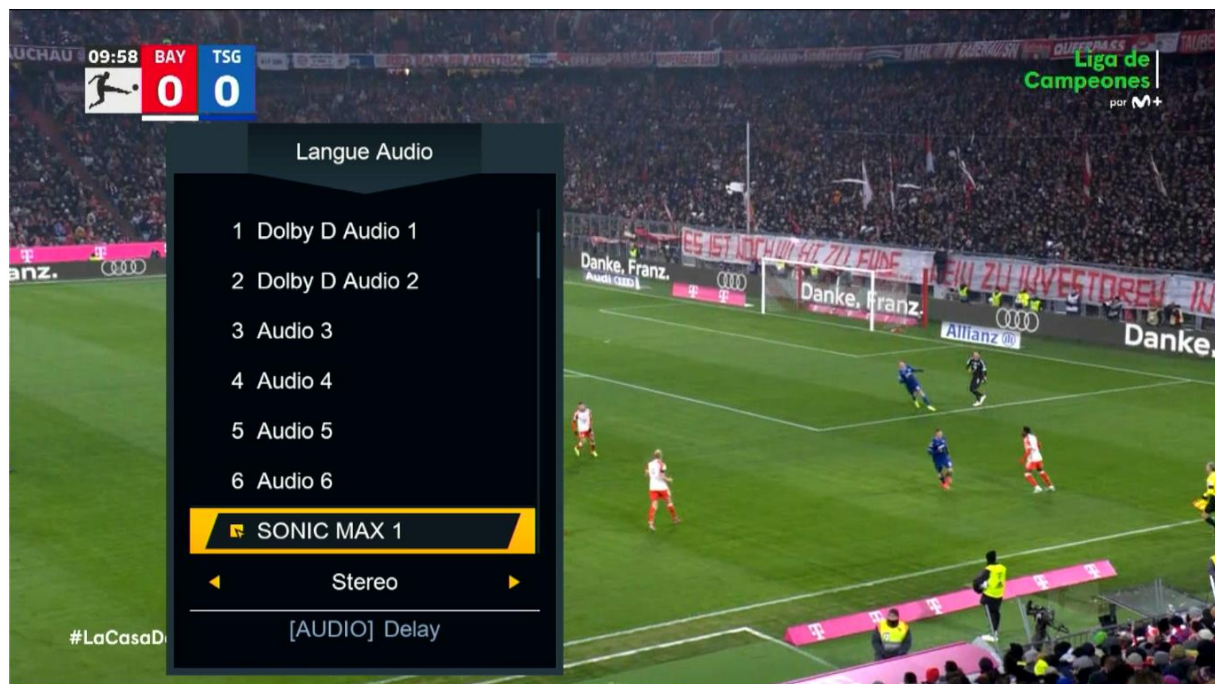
UCHAU 09:58 BAY 0 TSG 0

Liga de Campeones
por M+

Langue Audio

1 Dolby D Audio 1

2 Dolby D Audio 2

3 Audio 3

4 Audio 4

5 Audio 5

6 Audio 6

SONIC MAX 1

Stereo

[AUDIO] Delay

#LaCasaD

anz.

Danke, Franz.

Danke, Franz.

ES IST NOCH NICHT ZU ENDE

BEI ZU INVESTOREN

Allianz

Danke.